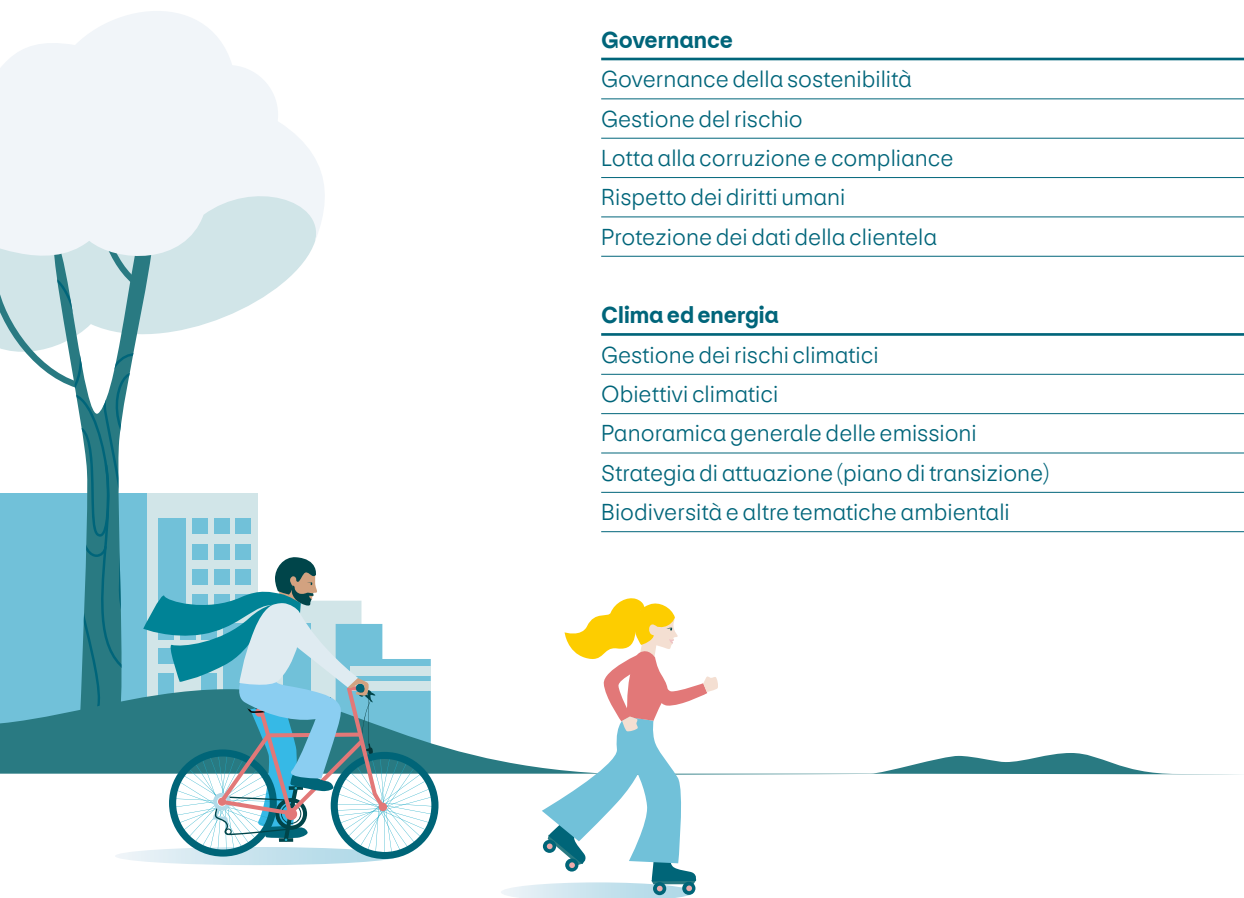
Governance

Governance della sostenibilità

Gestione del rischio

Lotta alla corruzione e compliance

Rispetto dei diritti umani

Protezione dei dati della clientela

Clima ed energia

Gestione dei rischi climatici

Obiettivi climatici

Panoramica generale delle emissioni

Strategia di attuazione (piano di transizione)

Biodiversità e altre tematiche ambientali